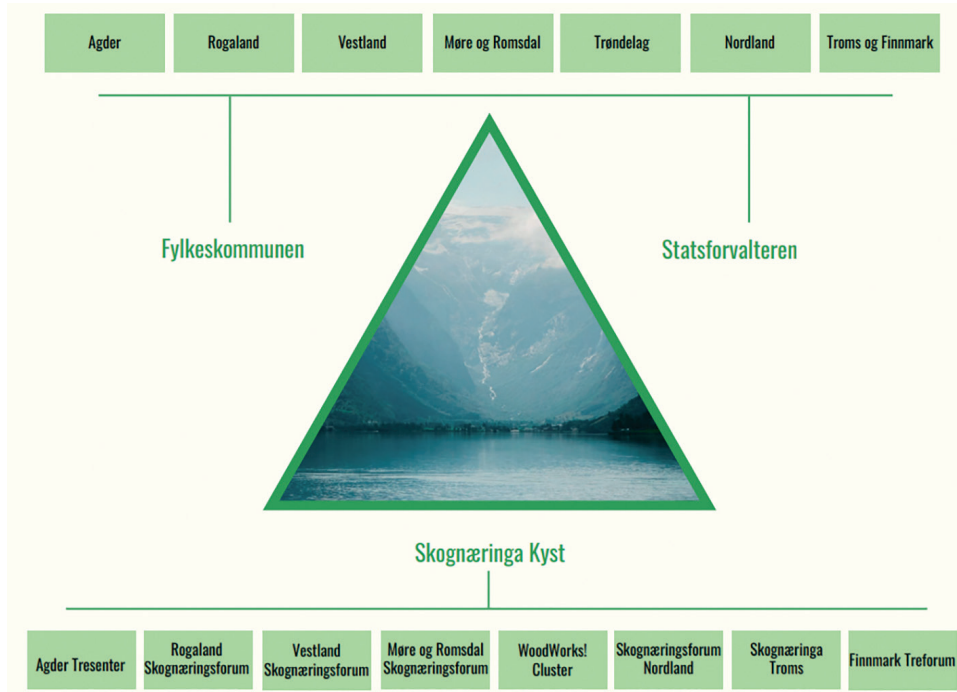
Agder | Rogaland | Vestland | Møre og Romsdal | Trøndelag | Nordland | Troms og Finnmark

Fylkeskommunen

Statsforvalteren

Skognæringa Kyst

Agder Tresenter | Rogaland Skognæringsforum | Vestland Skognæringsforum | Møre og Romsdal Skognæringsforum | WoodWorks! Cluster | Skognæringsforum Nordland | Skognæringa Troms | Finnmark Treforum